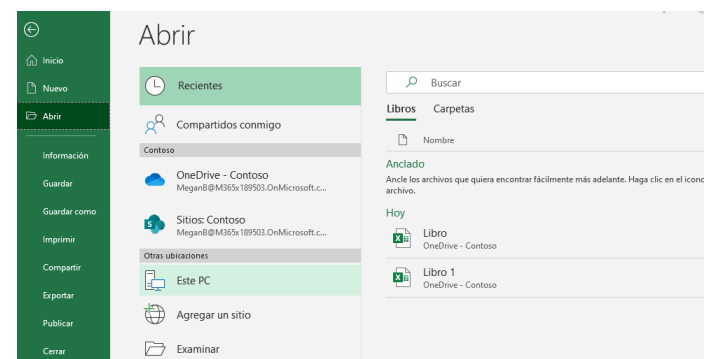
Inicio
Nuevo
Abrir
Información
Guardar
Guardar como
Imprimir
Compartir
Exportar
Publicar
Cerrar

Abrir

Recientes
Compartidos conmigo
Contoso
OneDrive - Contoso
MeganB@M365x189503.OnMicrosoft.c...
Sitios: Contoso
MeganB@M365x189503.OnMicrosoft.c...
Otras ubicaciones
Este PC
Agregar un sitio
Examinar

Buscar
Libros Carpetas
Nombre
Anclado
Ancle los archivos que quiera encontrar fácilmente más adelante. Haga clic en el icono archivo.
Hoy
Libro
OneDrive - Contoso
Libro 1
OneDrive - Contoso